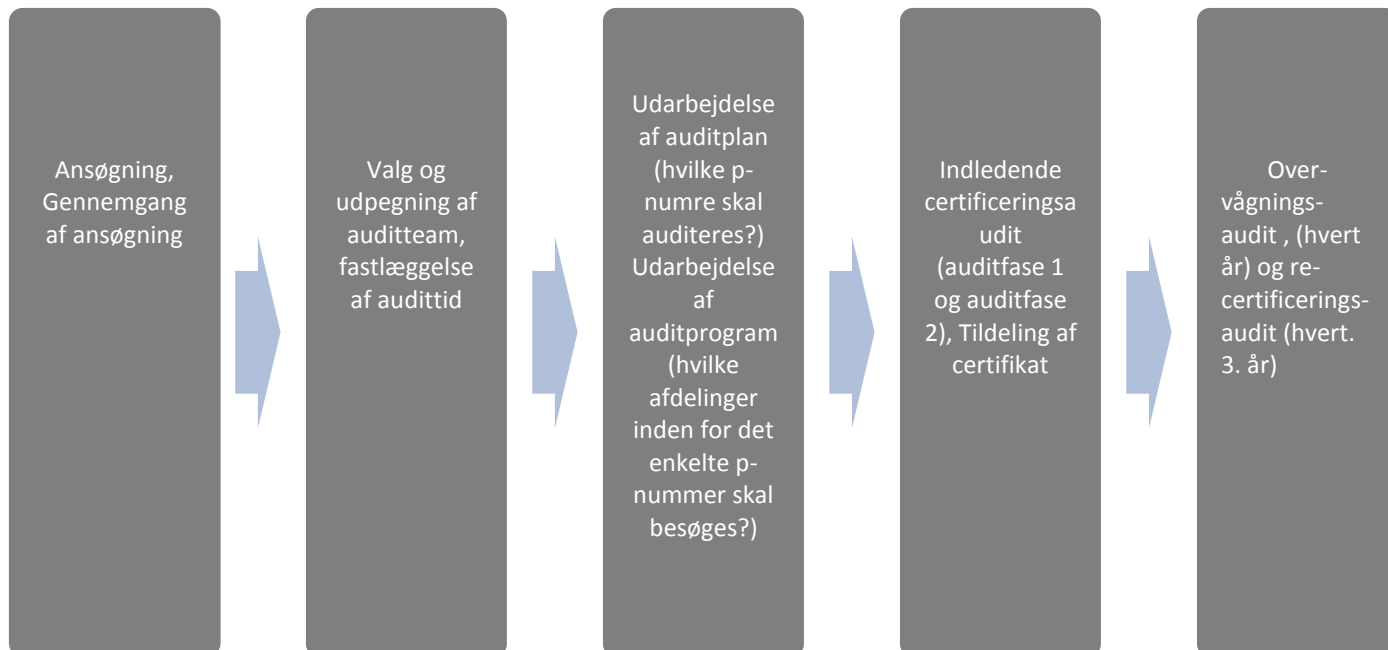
Ansøgning, Gennemgang af ansøgning

Valg og udpegning af auditteam, fastlæggelse af audittid

Udarbejdelse af auditplan (hvilke p-numre skal auditeres?) Udarbejdelse af auditprogram (hvilke afdelinger inden for det enkelte p-nummer skal besøges?)

Indledende certificeringsaudit (auditfase 1 og auditfase 2), Tildeling af certifikat

Overvågningsaudit , (hvert år) og re-certificeringsaudit (hvert. 3. år)